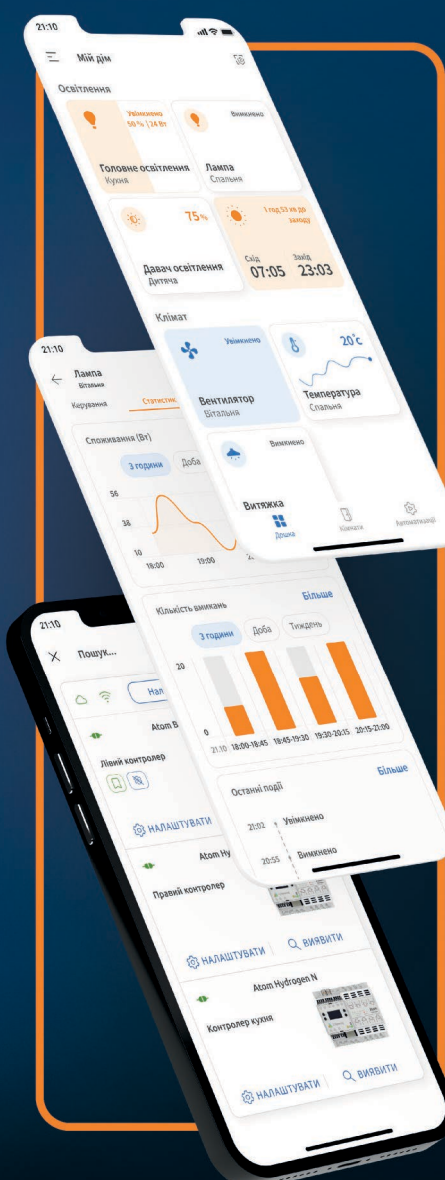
21:10

Мій дім

Освітлення

Увімкнено 50 % | 24 Вт

Головне освітлення
Кухня

Вимкнено

Лампа
Спальня

75%

Давач освітлення
Дитяча

1 год.53 хв до заходу

Схід 07:05

Захід 23:03

Клімат

Увімкнено

Вентилятор
Вітальня

20°c

Температура
Спальня

Вимкнено

Витяжка

Дошка

Кімнати

Автоматизації

21:10

Лампа
Вітальня

Керування

Статистик

Споживання (Вт)

3 години

Доба

56

38

10

18:00

19:00

Кількість вмикань

Більше

3 години

Доба

Тиждень

20

0

21:10

18:00-18:45

18:45-19:30

19:30-20:15

20:15-21:00

Останні події

Більше

21:02 Увімкнено

20:55 Вимкнено

21:10

Пошук...

Нал

Atom B

Лівий контролер

НАЛАШТУВАТИ

Atom Hy

Правий контролер

НАЛАШТУВАТИ

ВИЯВИТИ

Atom Hydrogen N

Контролер кухня

НАЛАШТУВАТИ

ВИЯВИТИ